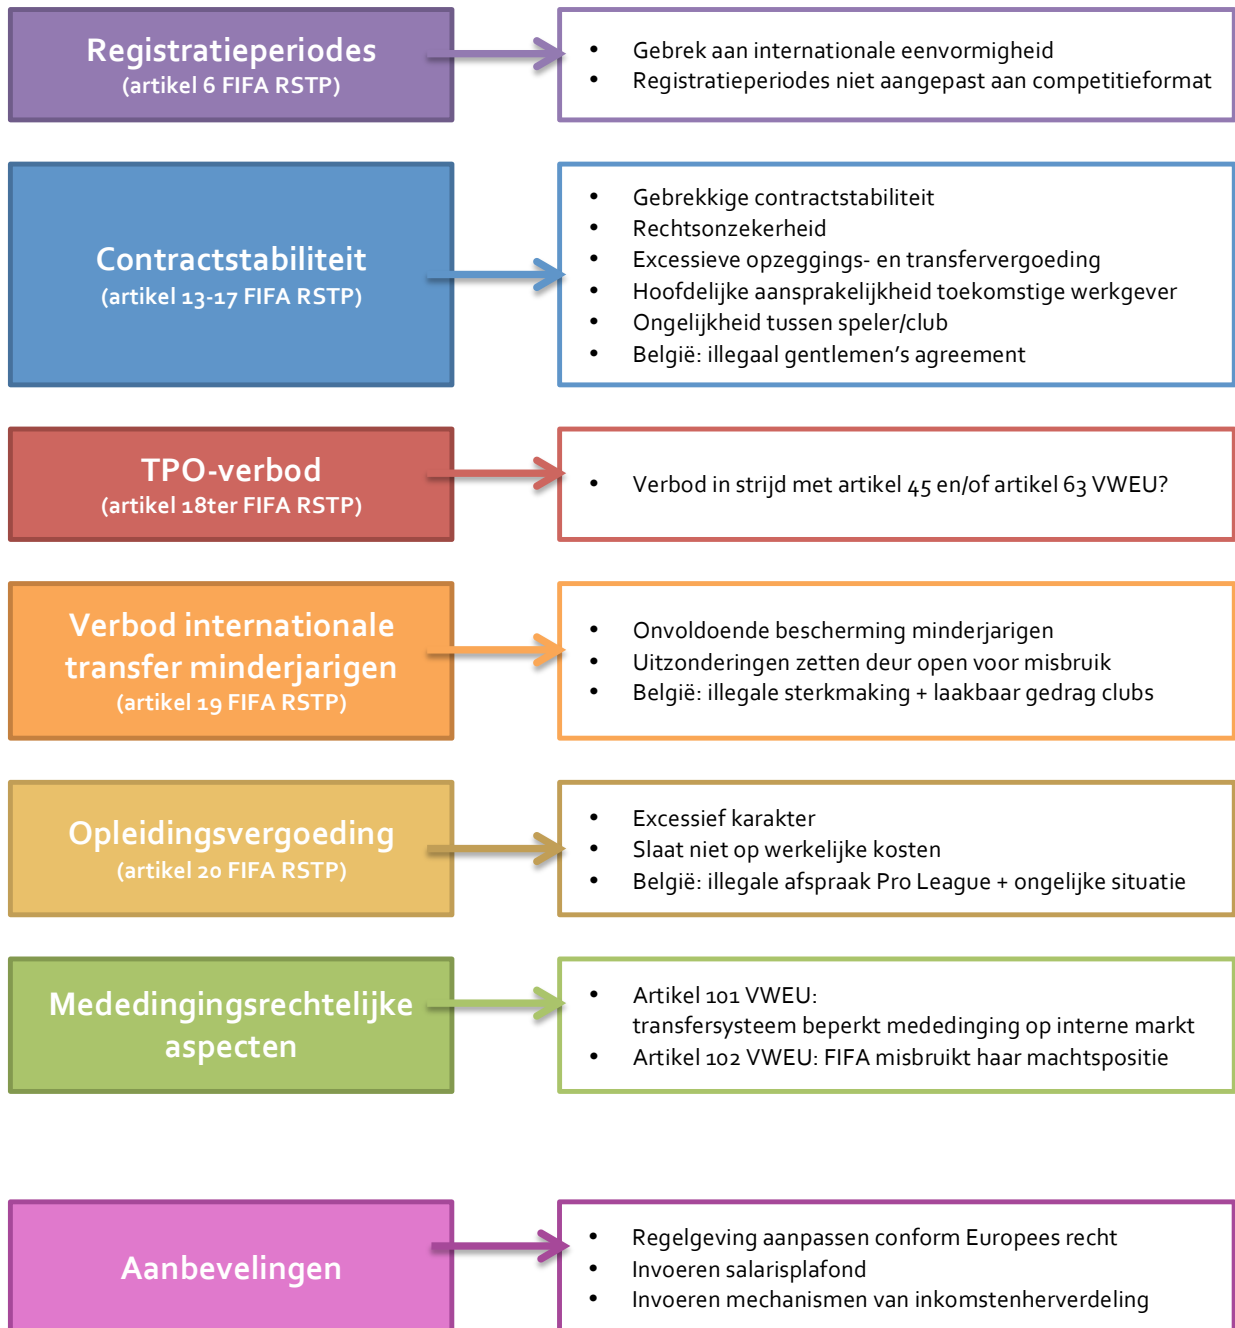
Registratieperiodes
(artikel 6 FIFA RSTP)

- Gebrek aan internationale eenvormigheid
- Registratieperiodes niet aangepast aan competitieformat

Contractstabiliteit
(artikel 13-17 FIFA RSTP)

- Gebrekkige contractstabiliteit
- Rechtsonzekerheid
- Excessieve opzeggings- en transfervergoeding
- Hoofdelijke aansprakelijkheid toekomstige werkgever
- Ongelijkheid tussen speler/club
- België: illegaal gentlemen's agreement

TPO-verbod
(artikel 18ter FIFA RSTP)

- Verbod in strijd met artikel 45 en/of artikel 63 VWEU?

Verbod internationale transfer minderjarigen
(artikel 19 FIFA RSTP)

- Onvoldoende bescherming minderjarigen
- Uitzonderingen zetten deur open voor misbruik
- België: illegale sterkmaking + laakbaar gedrag clubs

Opleidingsvergoeding
(artikel 20 FIFA RSTP)

- Excessief karakter
- Slaat niet op werkelijke kosten
- België: illegale afspraak Pro League + ongelijke situatie

Mededingingsrechtelijke aspecten

- Artikel 101 VWEU: transfersysteem beperkt mededinging op interne markt
- Artikel 102 VWEU: FIFA misbruikt haar machtspositie

Aanbevelingen

- Regelgeving aanpassen conform Europees recht
- Invoeren salarisplafond
- Invoeren mechanismen van inkomstenherverdeling